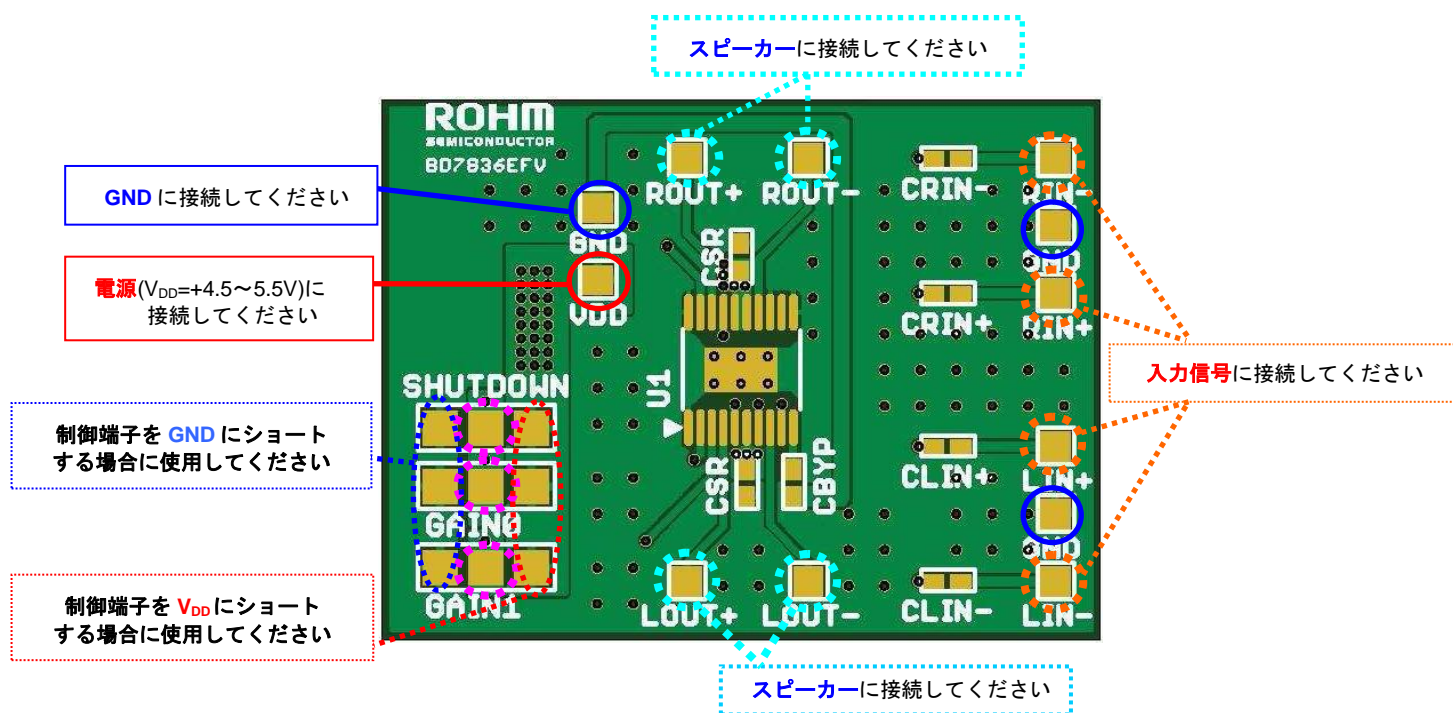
スピーカーに接続してください

ROHM
SEMICONDUCTOR
BD7836EFV

GND に接続してください

電源($V_{DD}$=+4.5〜5.5V)に接続してください

ROUT+ ROUT-
CRIN- RIN-
GND
CSR
VDD
CRIN+ LIN+ RIN+

入力信号に接続してください

SHUTDOWN
U1

制御端子を GND にショートする場合に使用してください

CSR
CBYP
CLIN+ LIN+
GND
GAIN0

制御端子を $V_{DD}$ にショートする場合に使用してください

GAIN1
LOUT+ LOUT-
CLIN- LIN-

スピーカーに接続してください